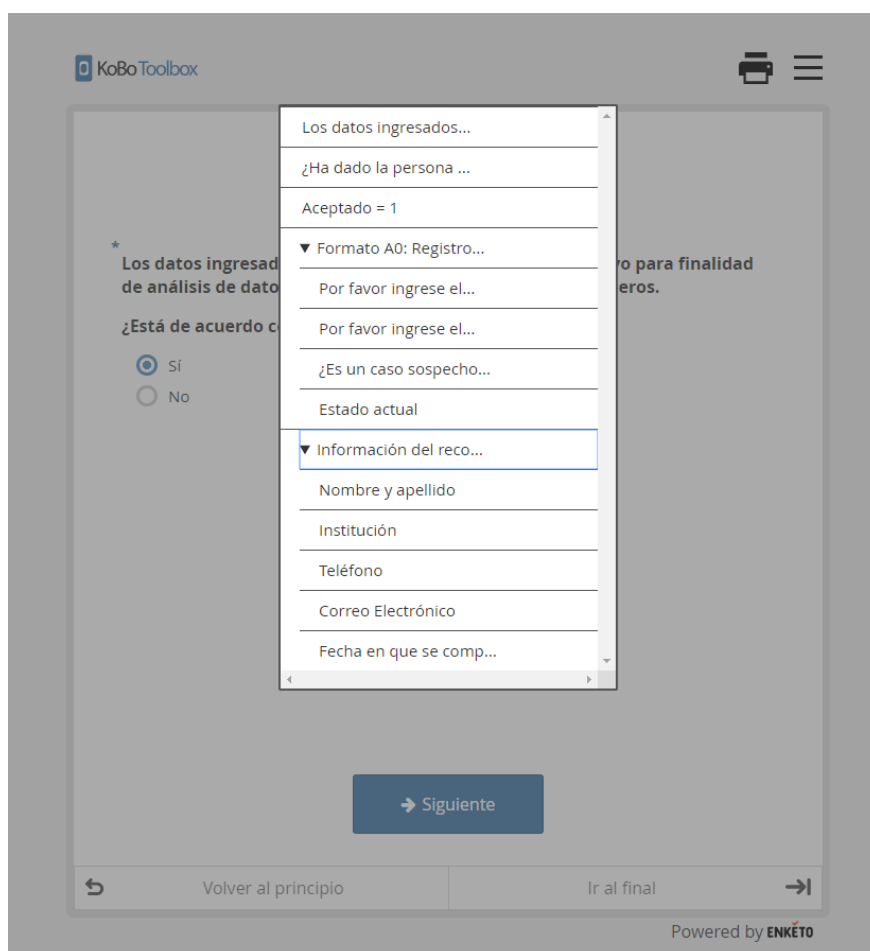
KoBoToolbox

Los datos ingresados...
¿Ha dado la persona ...
Aceptado = 1
▼ Formato A0: Registro...
Por favor ingrese el...
Por favor ingrese el...
¿Es un caso sospecho...
Estado actual
▼ Información del reco...
Nombre y apellido
Institución
Teléfono
Correo Electrónico
Fecha en que se comp...

*
Los datos ingresad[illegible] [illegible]o para finalidad de análisis de dato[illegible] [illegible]eros.

¿Está de acuerdo c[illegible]

Sí
No

Siguiente

Volver al principio
Ir al final

Powered by ENKETO